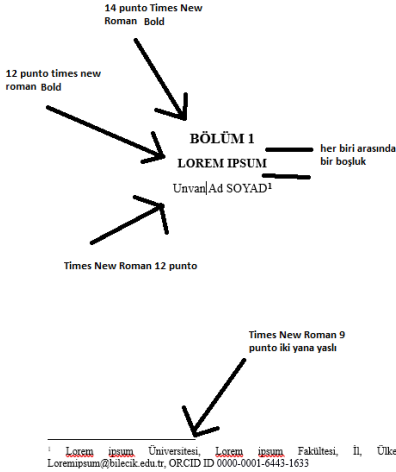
14 punto Times New Roman Bold

12 punto times new roman Bold

BÖLÜM 1

LOREM IPSUM

Unvan Ad SOYAD$^1$

her biri arasında bir boşluk

Times New Roman 12 punto

Times New Roman 9 punto iki yana yaslı

$^1$ Lorem ipsum Üniversitesi, Lorem ipsum Fakültesi, İl, Ülke Loremipsum@bilecik.edu.tr, ORCID ID 0000-0001-6443-1633